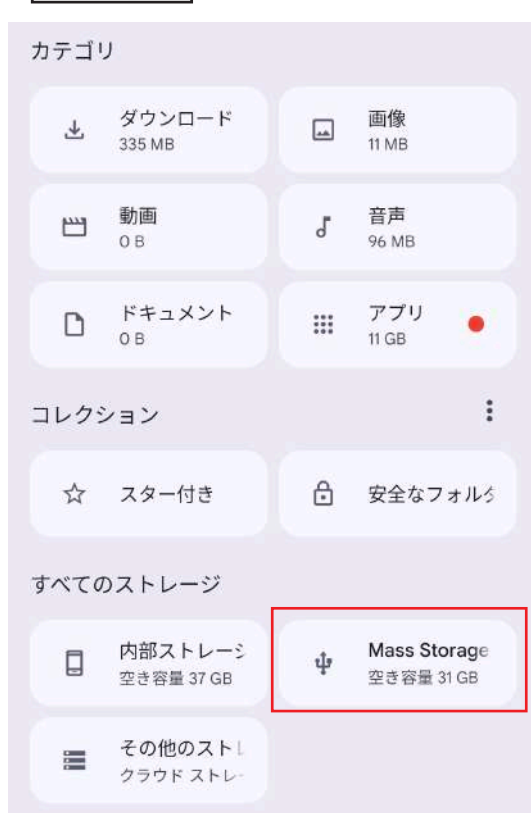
カテゴリ

ダウンロード
335 MB

画像
11 MB

動画
0 B

音声
96 MB

ドキュメント
0 B

アプリ
11 GB

コレクション

スター付き

安全なフォル

すべてのストレージ

内部ストレー
空き容量 37 GB

Mass Storage
空き容量 31 GB

その他のスト
クラウド ストレ